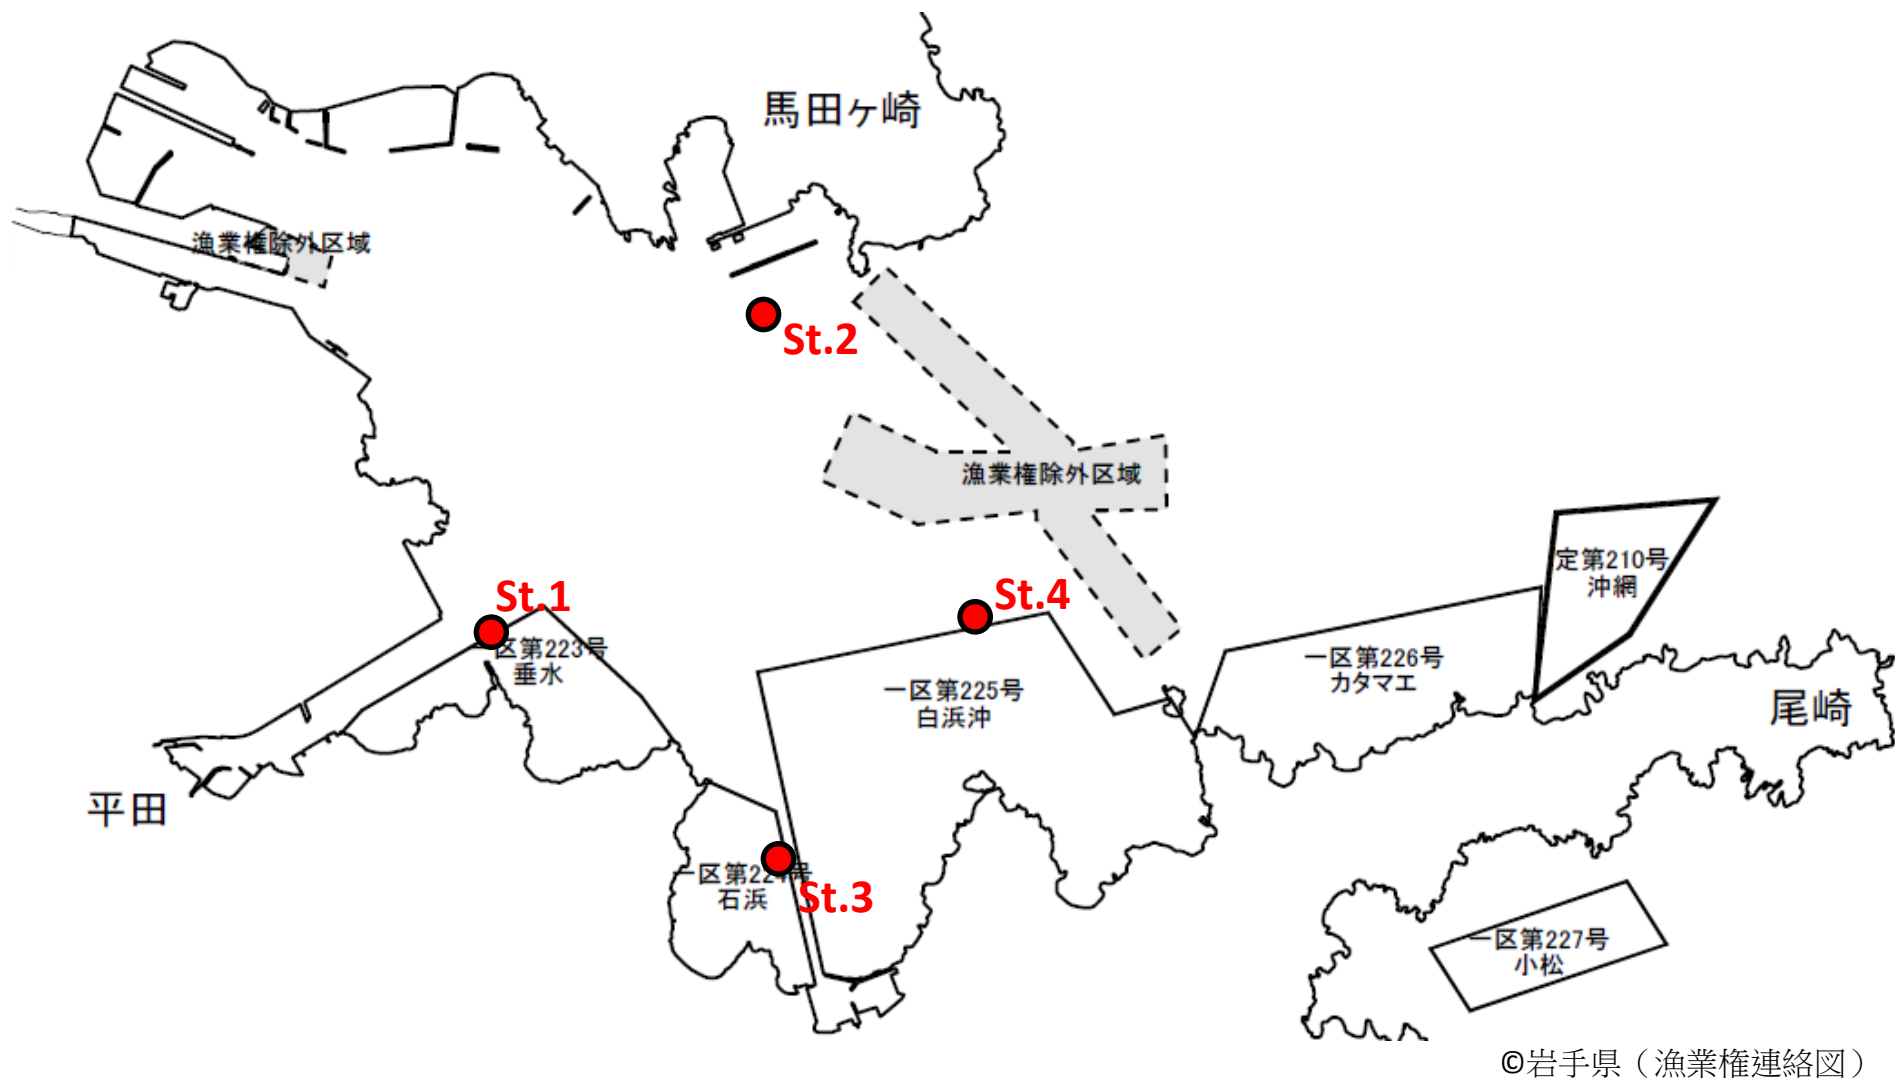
馬田ヶ崎

漁業権除外区域

St.2

漁業権除外区域

定第210号
沖網

St.1

区第223号
垂水

St.4

一区第226号
カタマエ

一区第225号
白浜沖

尾崎

平田

一区第22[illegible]号
石浜

St.3

一区第227号
小松

©岩手県（漁業権連絡図）